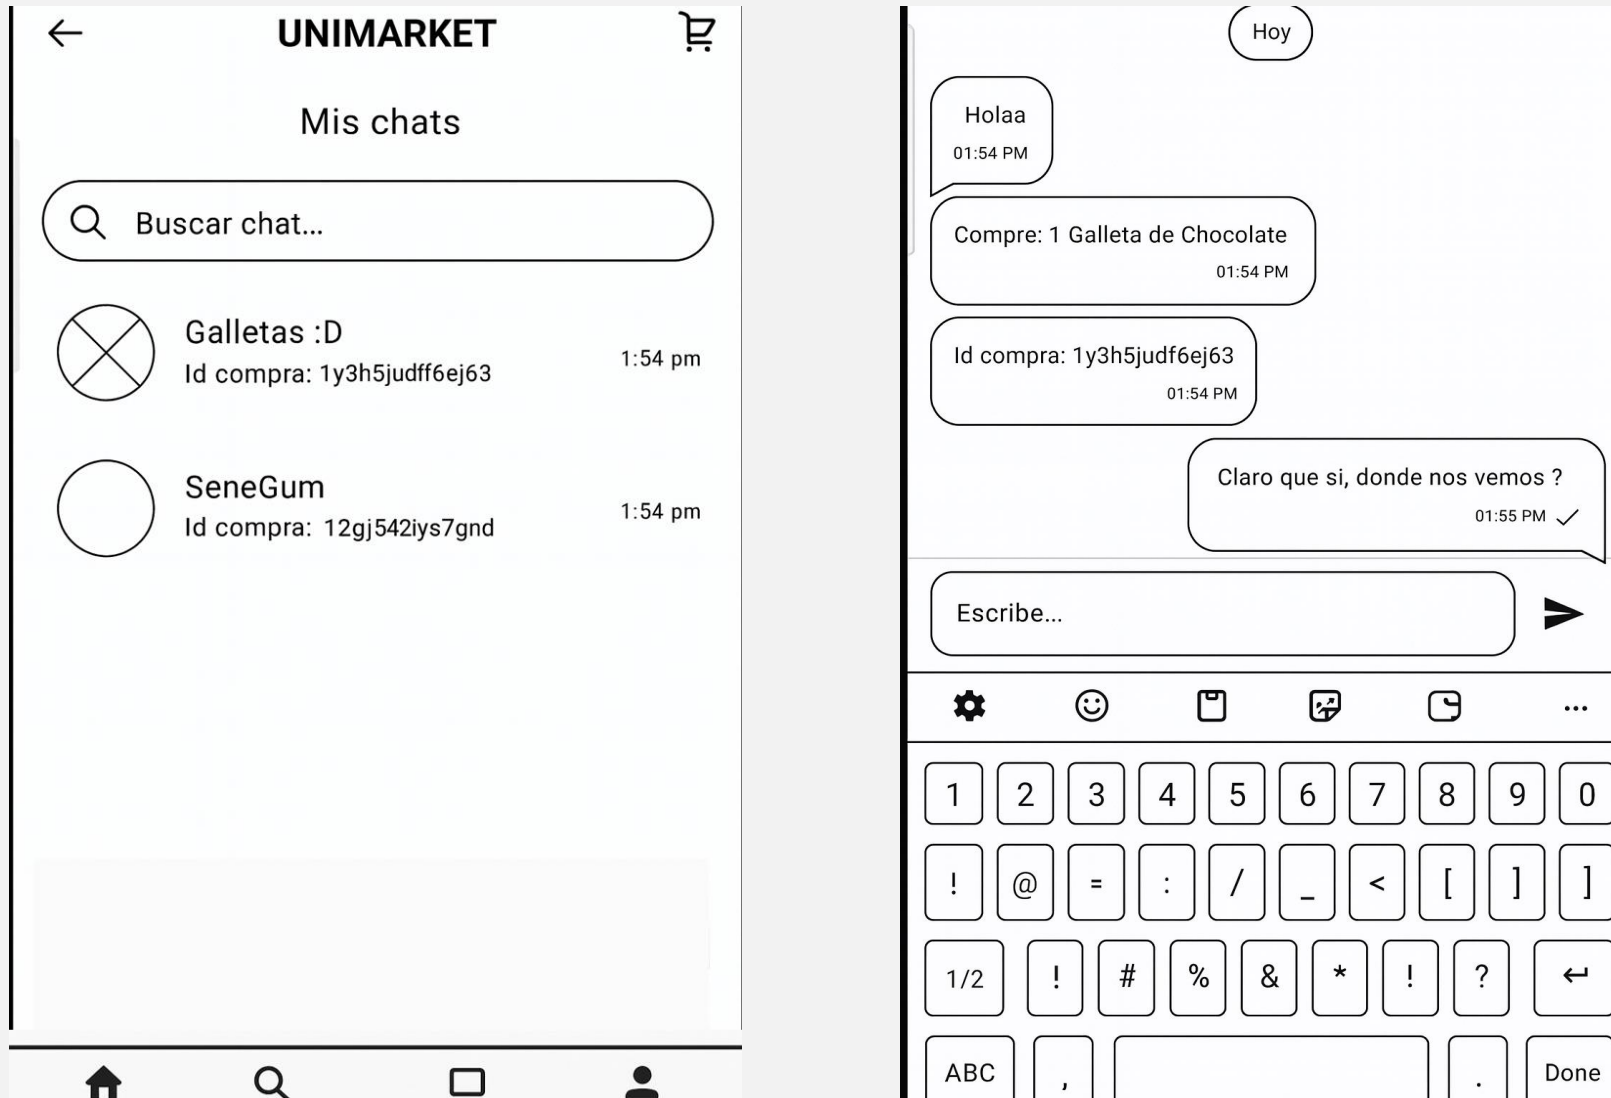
UNIMARKET

Mis chats

Buscar chat...

Galletas :D
Id compra: 1y3h5judff6ej63
1:54 pm

SeneGum
Id compra: 12gj542iys7gnd
1:54 pm

Hoy

Holaa
01:54 PM

Compre: 1 Galleta de Chocolate
01:54 PM

Id compra: 1y3h5judf6ej63
01:54 PM

Claro que si, donde nos vemos ?
01:55 PM

Escribe...

...

1 2 3 4 5 6 7 8 9 0

! @ = : / _ < [ ] ]

1/2 ! # % & * ! ?

ABC , . Done